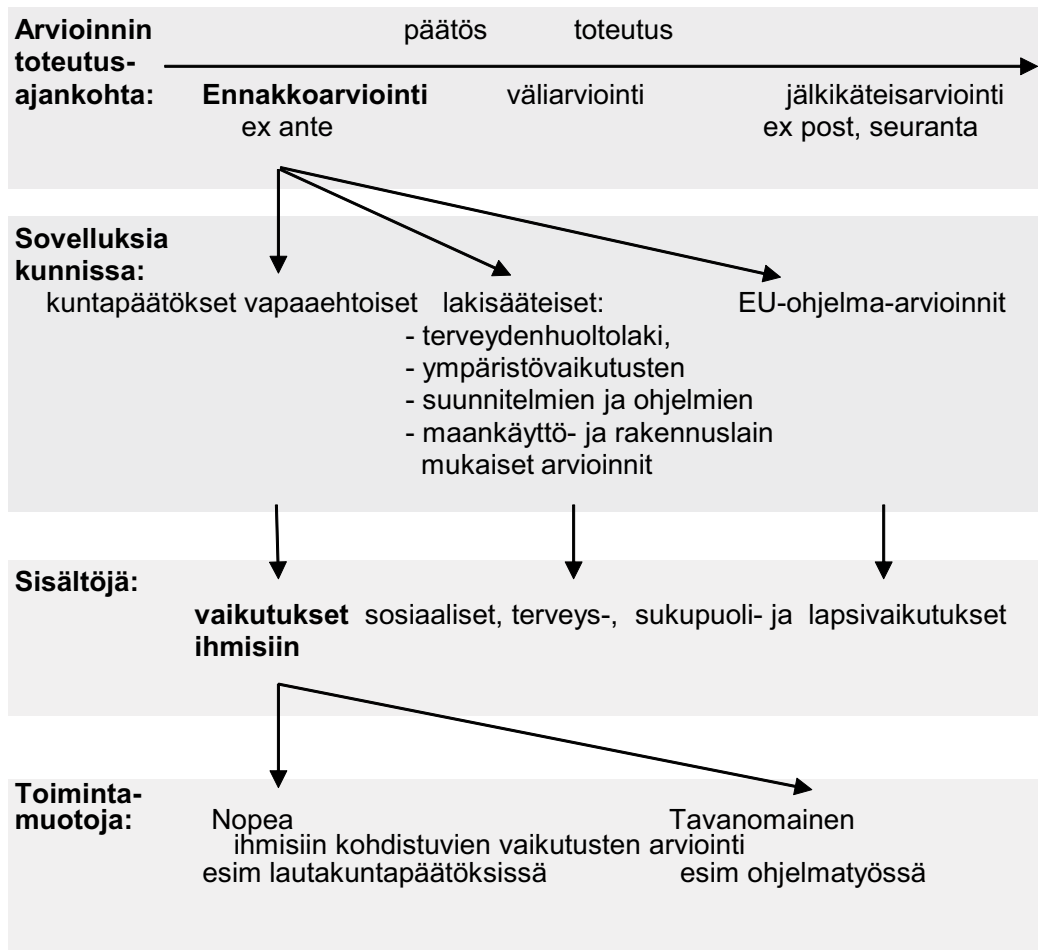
Arvioinnin toteutus-ajankohta:

päätös toteutus

Ennakkoarviointi ex ante

väliarviointi

jälkikäteisarviointi ex post, seuranta

Sovelluksia kunnissa:

kuntapäätökset vapaaehtoiset

lakisääteiset:
- terveydenhuoltolaki,
- ympäristövaikutusten
- suunnitelmien ja ohjelmien
- maankäyttö- ja rakennuslain mukaiset arvioinnit

EU-ohjelma-arvioinnit

Sisältöjä:

vaikutukset ihmisiin sosiaaliset, terveys-, sukupuoli- ja lapsivaikutukset

Toiminta-muotoja:

Nopea
esim lautakuntapäätöksissä

ihmisiin kohdistuvien vaikutusten arviointi

Tavanomainen
esim ohjelmatyössä